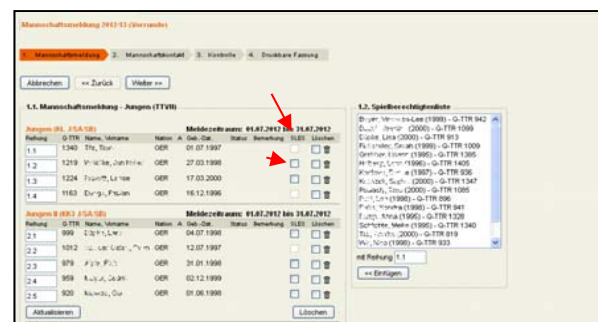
Mannschaftsmeldung 2012/13 (Vorrunde)

1. Mannschaftsmeldung 2. Mannschaftskontakt 3. Kontrolle 4. Druckbare Fassung

Abbrechen << Zurück Weiter >>

1.1. Mannschaftsmeldung - Jungen (TTVB)

Jungen (KL J/SA/SB) Meldezeitraum: 01.07.2012 bis 31.07.2012

| Reihung | Q-TTR | Name, Vorname | A | Nation | Geb.-Dat. | Status | Bemerkung | SLES | Löschen |
|---|---|---|---|---|---|---|---|---|---|
| 1.1 | 1340 | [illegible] | | GER | 01.07.1997 | | | | |
| 1.2 | 1219 | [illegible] | | GER | 27.03.1998 | | | | |
| 1.3 | 1224 | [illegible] | | GER | 17.03.2000 | | | | |
| 1.4 | 1163 | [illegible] | | GER | 16.12.1996 | | | | |

Jungen II (KL J/SA/SB) Meldezeitraum: 01.07.2012 bis 31.07.2012

| Reihung | Q-TTR | Name, Vorname | A | Nation | Geb.-Dat. | Status | Bemerkung | SLES | Löschen |
|---|---|---|---|---|---|---|---|---|---|
| 2.1 | 999 | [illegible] | | GER | 04.07.1998 | | | | |
| 2.2 | 1012 | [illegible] | | GER | 12.07.1997 | | | | |
| 2.3 | 979 | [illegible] | | GER | 31.01.1998 | | | | |
| 2.4 | 959 | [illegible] | | GER | 02.12.1999 | | | | |
| 2.5 | 920 | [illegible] | | GER | 01.06.1998 | | | | |

Aktualisieren Löschen

1.2. Spielberechtigtenliste

Bayer, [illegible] (1999) - Q-TTR 942
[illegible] (2000) - Q-TTR 1099
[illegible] (2000) - Q-TTR 913
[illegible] (1995) - Q-TTR 1009
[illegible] (1995) - Q-TTR 1385
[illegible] (1995) - Q-TTR 1405
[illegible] (1997) - Q-TTR 936
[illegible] (1995) - Q-TTR 1347
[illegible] (2000) - Q-TTR 1085
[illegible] - Q-TTR 896
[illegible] (1999) - Q-TTR 941
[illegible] (1995) - Q-TTR 1328
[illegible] (1995) - Q-TTR 1340
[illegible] (1995) - Q-TTR 819
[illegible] (1998) - Q-TTR 933

mit Reihung 1.1

<< Einfügen